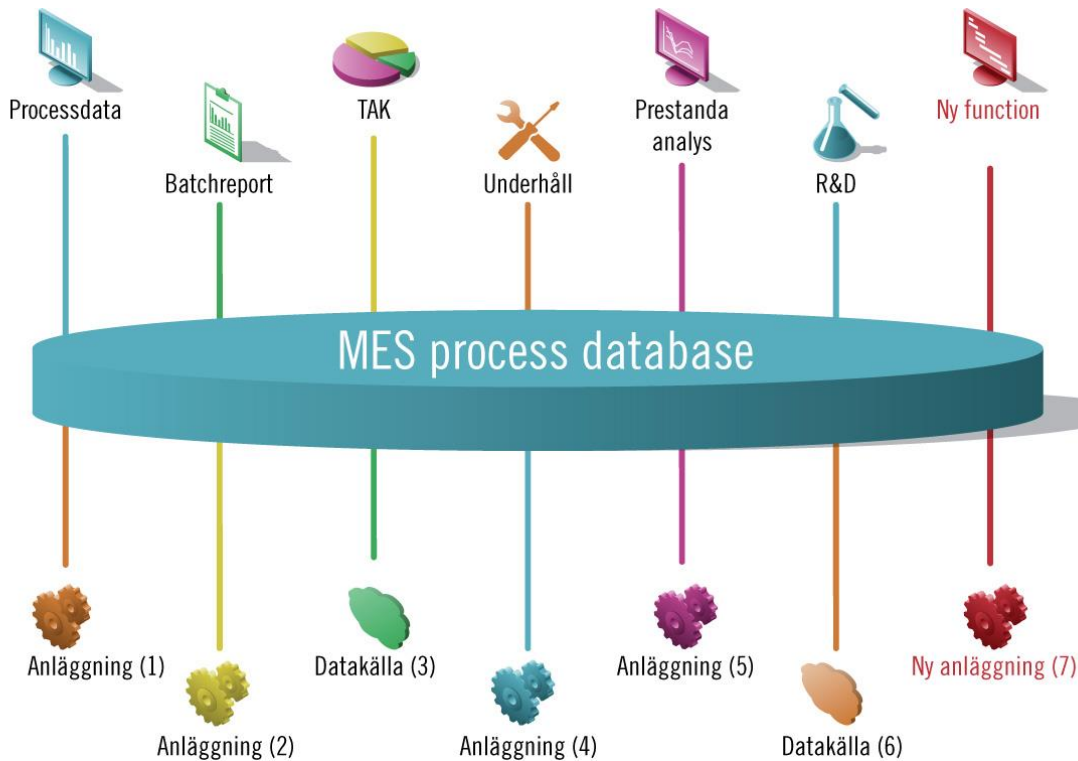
Processdata

Batchreport

TAK

Underhåll

Prestanda analys

R&D

Ny function

MES process database

Anläggning (1)

Anläggning (2)

Datakälla (3)

Anläggning (4)

Anläggning (5)

Datakälla (6)

Ny anläggning (7)